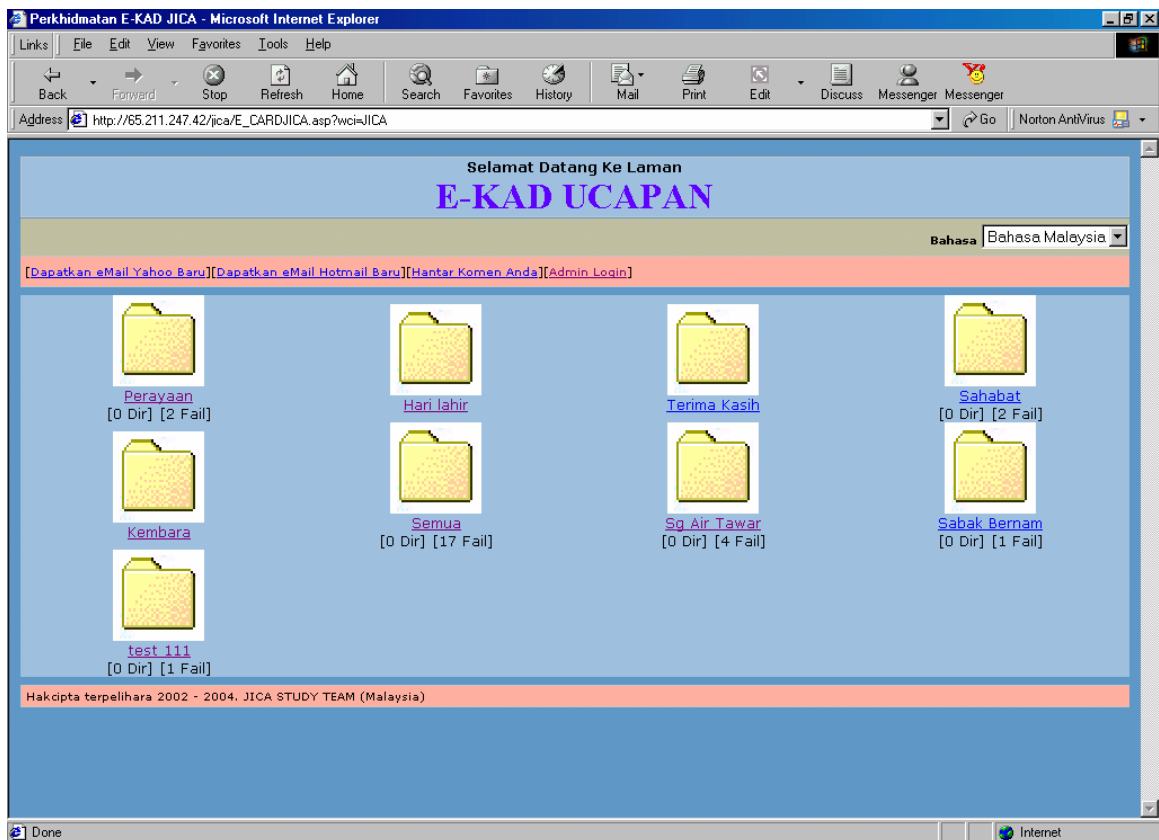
Perkhidmatan E-KAD JICA - Microsoft Internet Explorer

Links File Edit View Favorites Tools Help

Back Forward Stop Refresh Home Search Favorites History Mail Print Edit Discuss Messenger Messenger

Address http://65.211.247.42/jica/E_CARDJICA.asp?wci=JICA Go Norton AntiVirus

Selamat Datang Ke Laman
E-KAD UCAPAN

Bahasa Bahasa Malaysia

[Dapatkan eMail Yahoo Baru][Dapatkan eMail Hotmail Baru][Hantar Komen Anda][Admin Login]

Perayaan
[0 Dir] [2 Fail]

Hari lahir

Terima Kasih

Sahabat
[0 Dir] [2 Fail]

Kembara

Semua
[0 Dir] [17 Fail]

Sg Air Tawar
[0 Dir] [4 Fail]

Sabak Bernam
[0 Dir] [1 Fail]

test 111
[0 Dir] [1 Fail]

Hakcipta terpelihara 2002 - 2004. JICA STUDY TEAM (Malaysia)

Done Internet